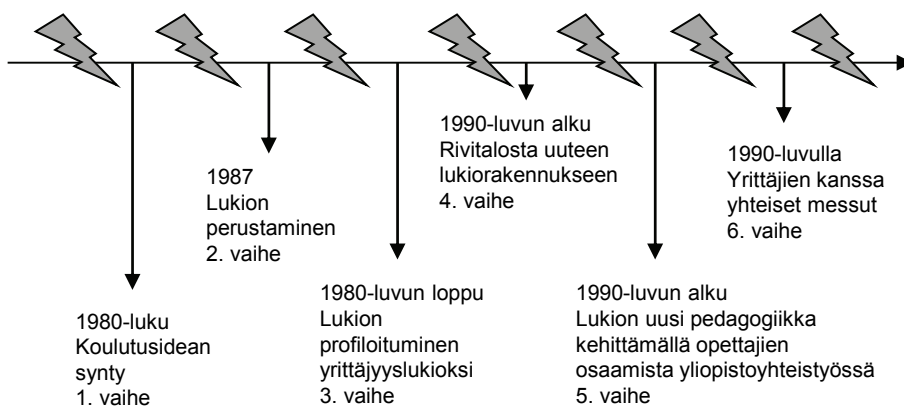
1987
Lukion perustaminen
2. vaihe

1990-luvun alku
Rivitalosta uuteen lukiorakennukseen
4. vaihe

1990-luvulla
Yrittäjien kanssa yhteiset messut
6. vaihe

1980-luku
Koulutusidean synty
1. vaihe

1980-luvun loppu
Lukion profiloituminen yrittäjyyslukioksi
3. vaihe

1990-luvun alku
Lukion uusi pedagogiikka kehittämällä opettajien osaamista yliopistoyhteistyössä
5. vaihe